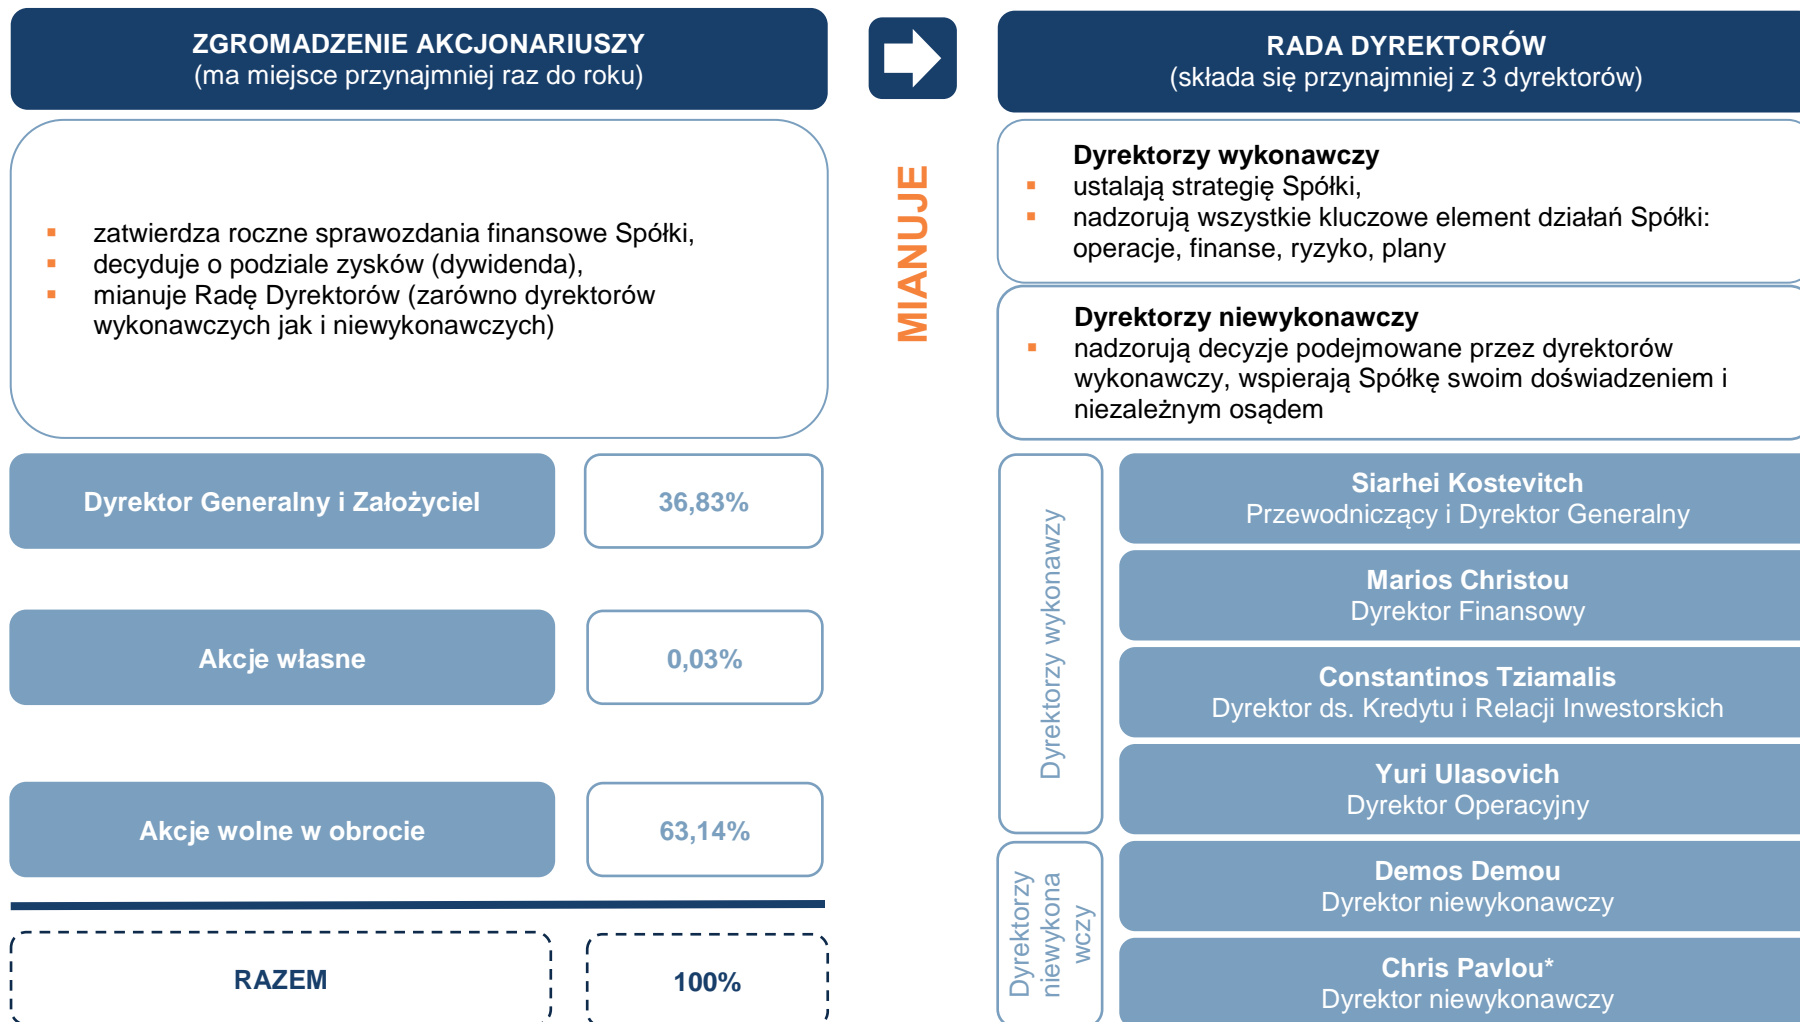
ZGROMADZENIE AKCJONARIUSZY
(ma miejsce przynajmniej raz do roku)

- zatwierdza roczne sprawozdania finansowe Spółki,
- decyduje o podziale zysków (dywidenda),
- mianuje Radę Dyrektorów (zarówno dyrektorów wykonawczych jak i niewykonawczych)

| Dyrektor Generalny i Założyciel | 36,83% |
|---|---|
| Akcje własne | 0,03% |
| Akcje wolne w obrocie | 63,14% |
| RAZEM | 100% |

MIANUJE

RADA DYREKTORÓW
(składa się przynajmniej z 3 dyrektorów)

Dyrektorzy wykonawczy
- ustalają strategię Spółki,
- nadzorują wszystkie kluczowe element działań Spółki: operacje, finanse, ryzyko, plany

Dyrektorzy niewykonawczy
- nadzorują decyzje podejmowane przez dyrektorów wykonawczy, wspierają Spółkę swoim doświadczeniem i niezależnym osądem

Dyrektorzy wykonawczy

Siarhei Kostevitch
Przewodniczący i Dyrektor Generalny

Marios Christou
Dyrektor Finansowy

Constantinos Tziamalis
Dyrektor ds. Kredytu i Relacji Inwestorskich

Yuri Ulasovich
Dyrektor Operacyjny

Dyrektorzy niewykonawczy

Demos Demou
Dyrektor niewykonawczy

Chris Pavlou*
Dyrektor niewykonawczy